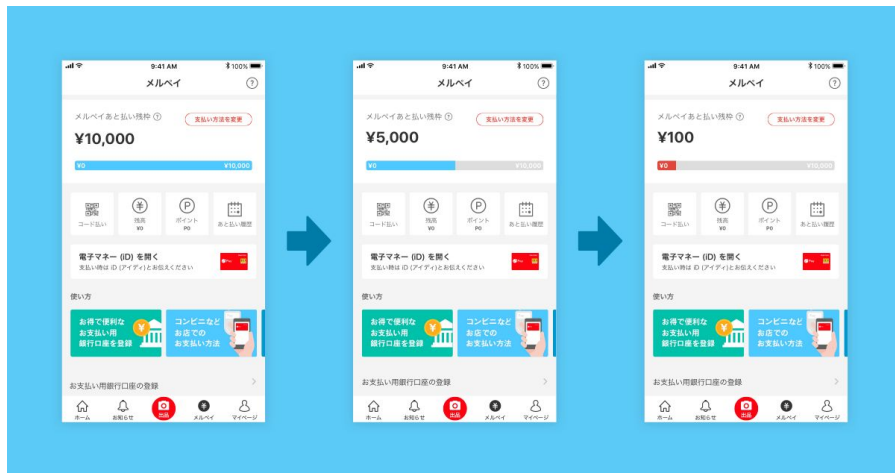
9:41 AM 100%
メルペイ
メルペイあと払い残枠
支払い方法を変更
¥10,000
¥0 ¥10,000
コード払い
残高 ¥0
ポイント P0
あと払い履歴
電子マネー (iD) を開く
支払い時は iD (アイディ) とお伝えください
使い方
お得で便利な お支払い用 銀行口座を登録
コンビニなど お店での お支払い方法
お支払い用銀行口座の登録
ホーム
お知らせ
出品
メルペイ
マイページ

9:41 AM 100%
メルペイ
メルペイあと払い残枠
支払い方法を変更
¥5,000
¥0 ¥10,000
コード払い
残高 ¥0
ポイント P0
あと払い履歴
電子マネー (iD) を開く
支払い時は iD (アイディ) とお伝えください
使い方
お得で便利な お支払い用 銀行口座を登録
コンビニなど お店での お支払い方法
お支払い用銀行口座の登録
ホーム
お知らせ
出品
メルペイ
マイページ

9:41 AM 100%
メルペイ
メルペイあと払い残枠
支払い方法を変更
¥100
¥0 ¥10,000
コード払い
残高 ¥0
ポイント P0
あと払い履歴
電子マネー (iD) を開く
支払い時は iD (アイディ) とお伝えください
使い方
お得で便利な お支払い用 銀行口座を登録
コンビニなど お店での お支払い方法
お支払い用銀行口座の登録
ホーム
お知らせ
出品
メルペイ
マイページ